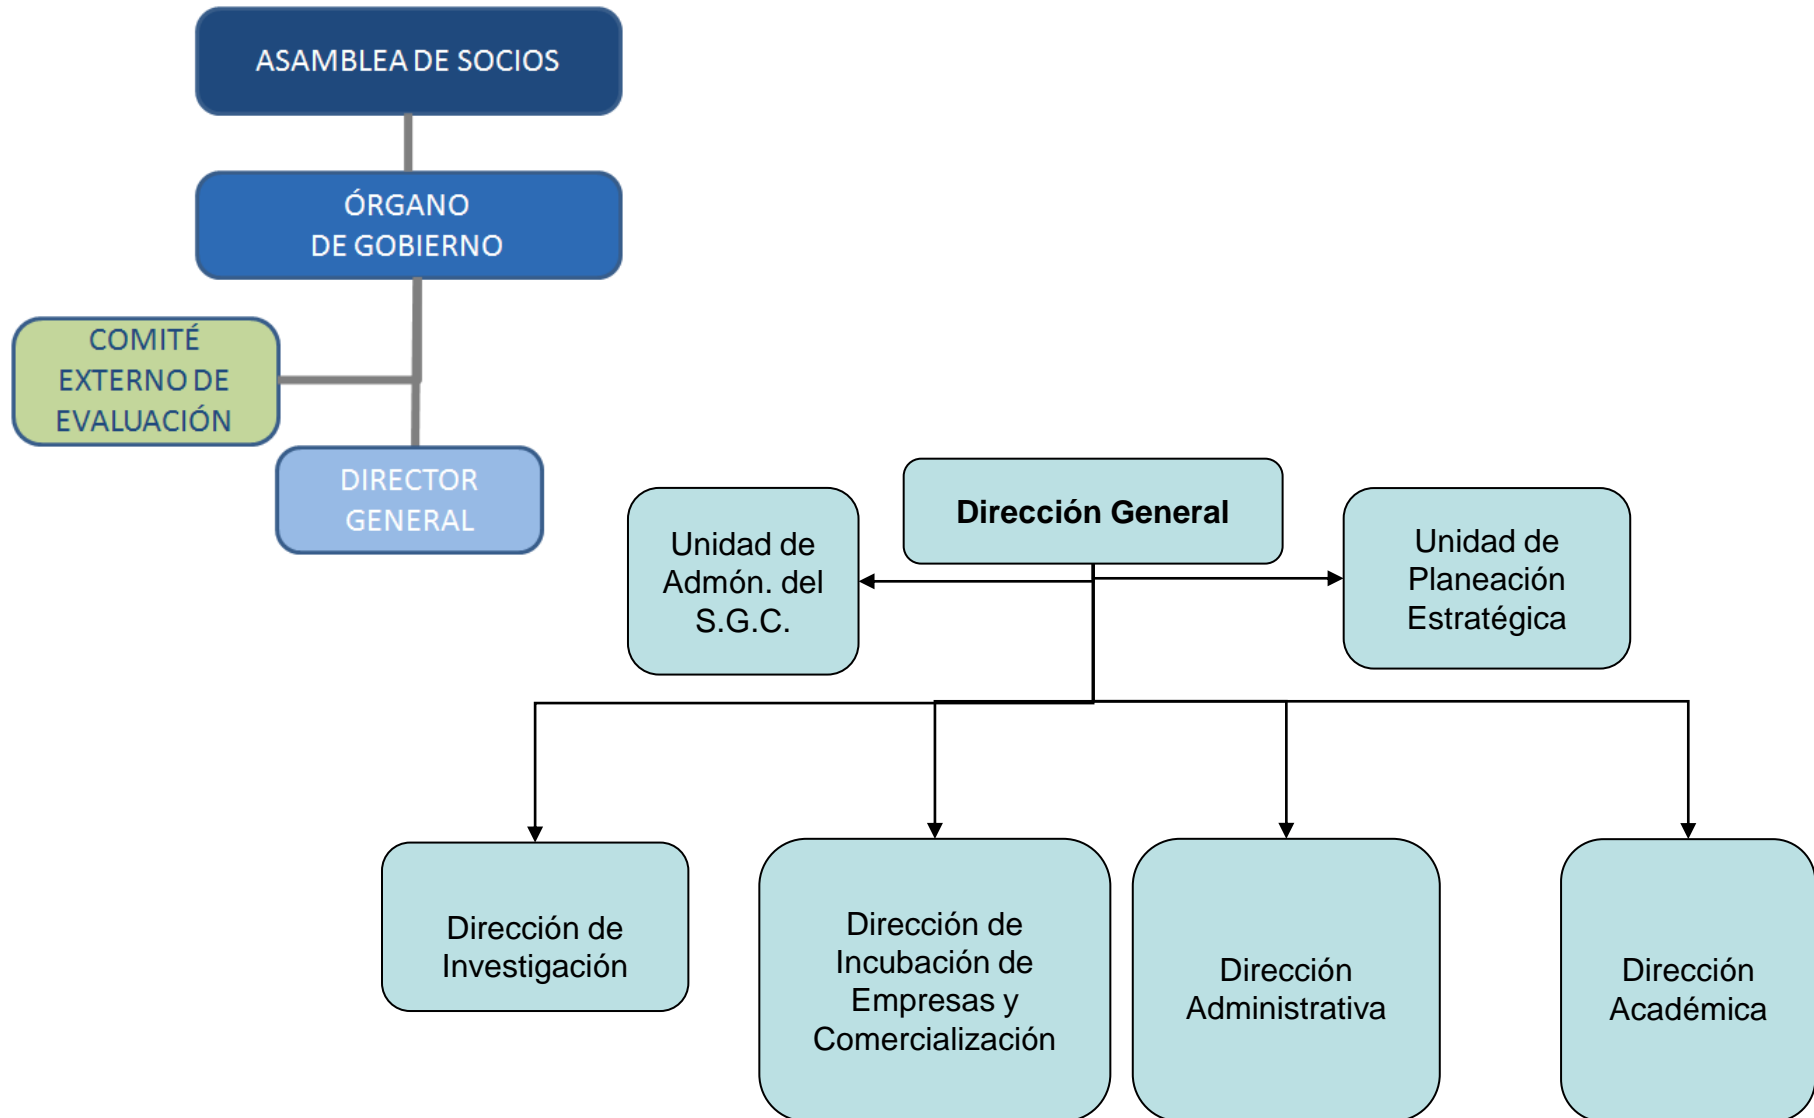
ASAMBLEA DE SOCIOS

ÓRGANO DE GOBIERNO

COMITÉ EXTERNO DE EVALUACIÓN

DIRECTOR GENERAL

Dirección General

Unidad de Admón. del S.G.C.

Unidad de Planeación Estratégica

Dirección de Investigación

Dirección de Incubación de Empresas y Comercialización

Dirección Administrativa

Dirección Académica